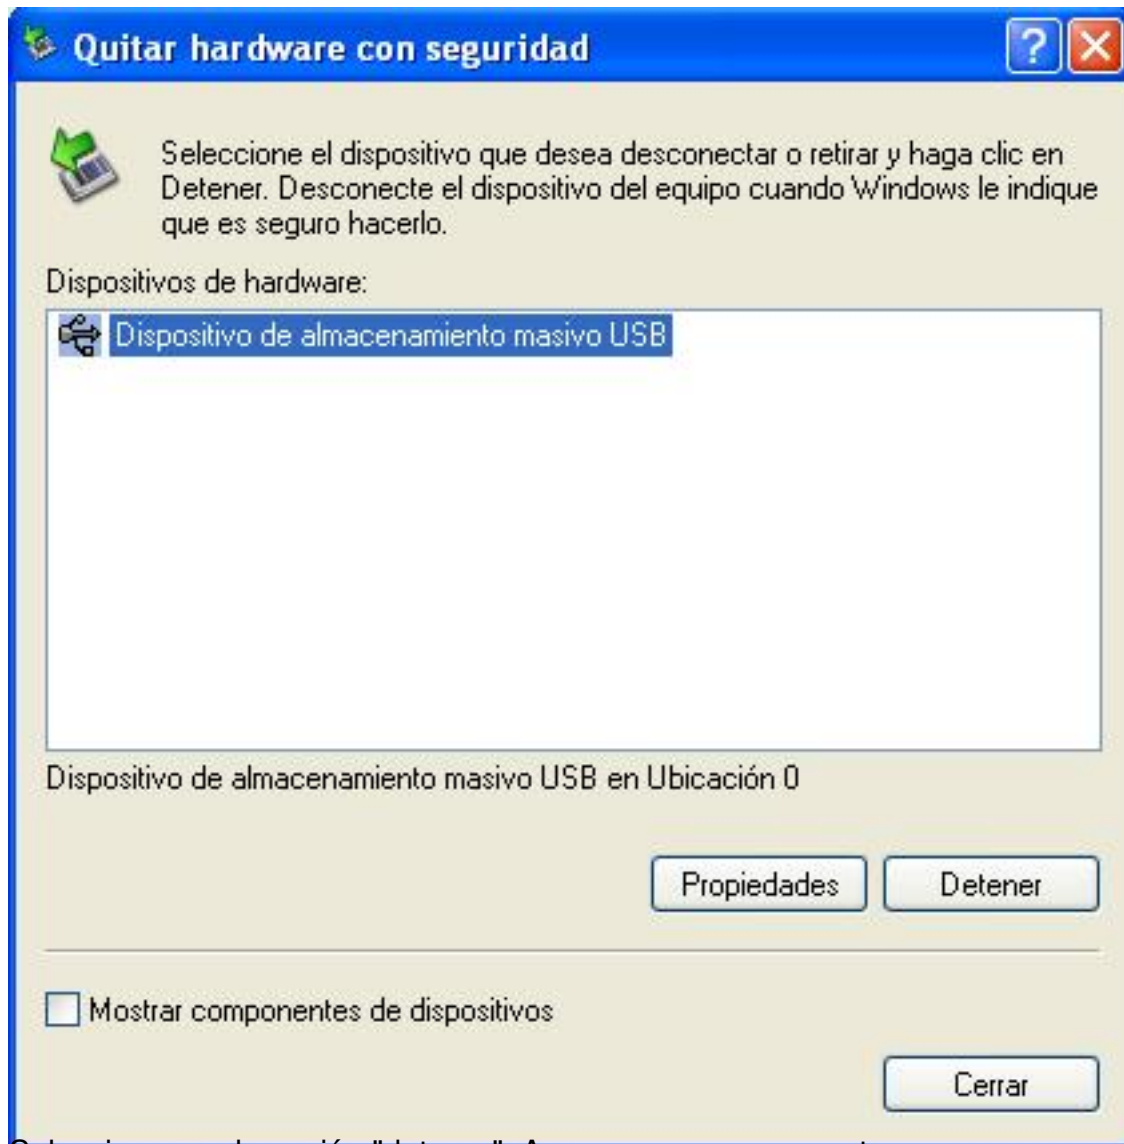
Quitar hardware con seguridad

Seleccione el dispositivo que desea desconectar o retirar y haga clic en Detener. Desconecte el dispositivo del equipo cuando Windows le indique que es seguro hacerlo.

Dispositivos de hardware:

Dispositivo de almacenamiento masivo USB

Dispositivo de almacenamiento masivo USB en Ubicación 0

Propiedades

Detener

Mostrar componentes de dispositivos

Cerrar

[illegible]